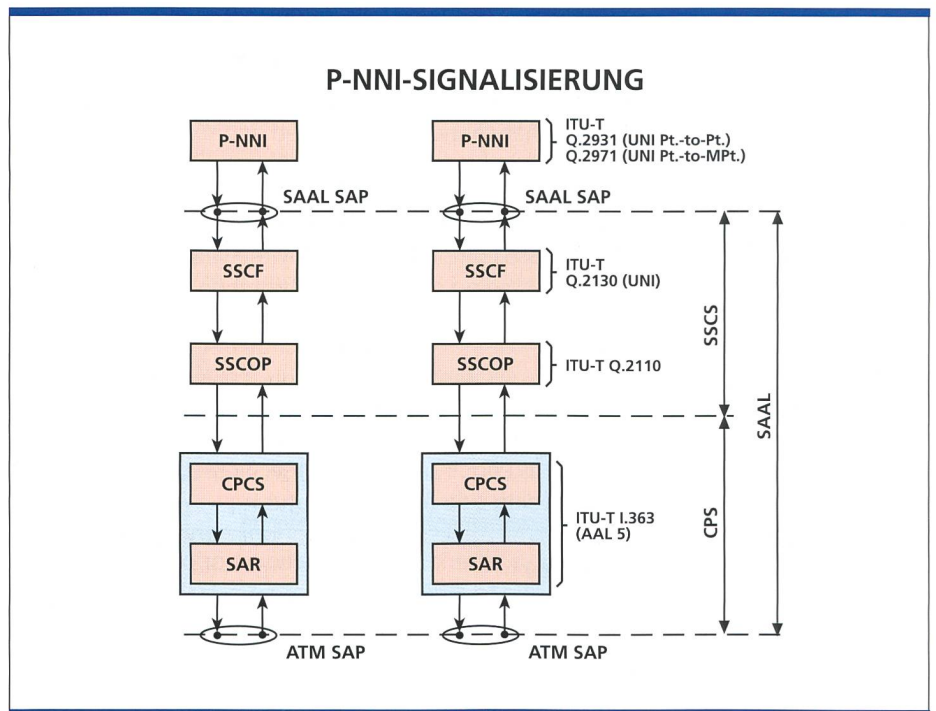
P-NNI-SIGNALISIERUNG

P-NNI

P-NNI

ITU-T
Q.2931 (UNI Pt.-to-Pt.)
Q.2971 (UNI Pt.-to-MPt.)

SAAL SAP

SAAL SAP

SSCF

SSCF

ITU-T
Q.2130 (UNI)

SSCOP

SSCOP

ITU-T Q.2110

SSCS

SAAL

CPCS

CPCS

ITU-T I.363
(AAL 5)

CPS

SAR

SAR

ATM SAP

ATM SAP